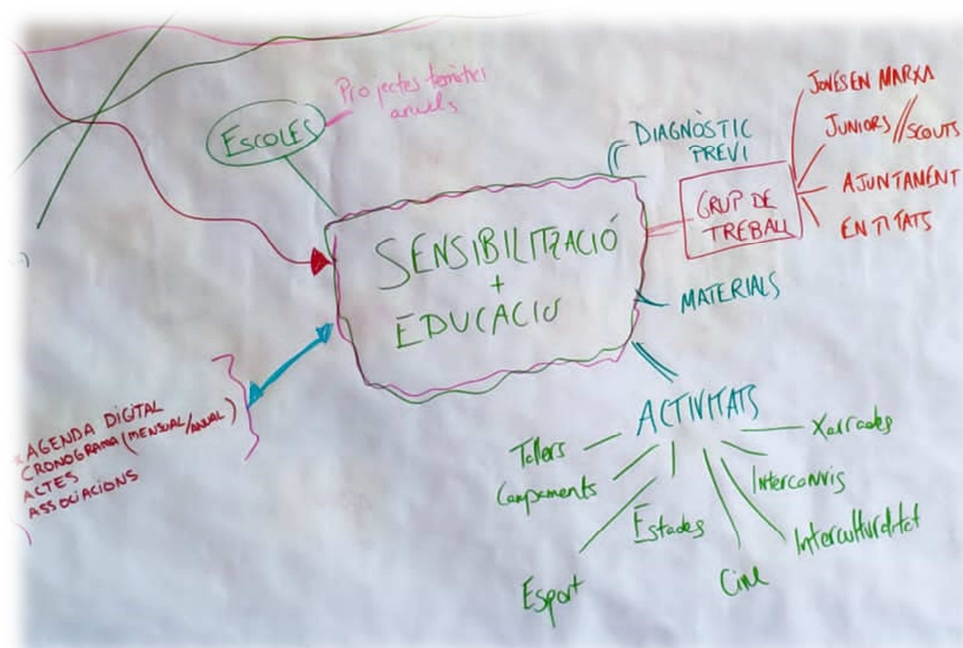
ESCOLES

Projectes temàtics anuals

SENSIBILITZACIÓ + EDUCACIÓ

DIAGNÒSTIC PREVI

GRUP DE TREBALL

JOVES EN MARXA
JUNIORS // SCOUTS
AJUNTAMENT
ENTITATS

MATERIALS

ACTIVITATS

Tallers
Campaments
Estades
Esport
Cine
Interculturalitat
Intercanvis
Xerrades

AGENDA DIGITAL
CRONOGRAMA (MENSUAL/ANUAL)
ACTES
ASSOCIACIONS